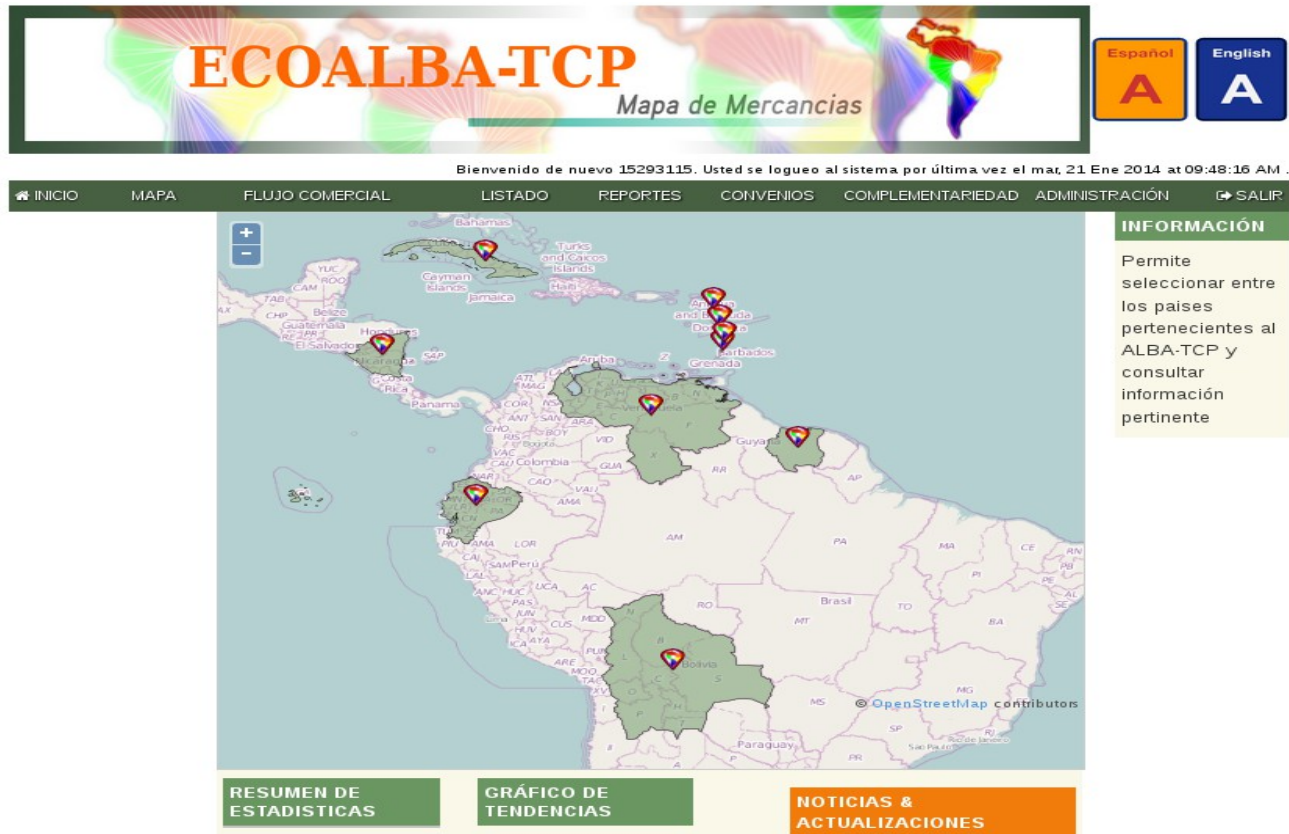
ECOALBA-TCP
Mapa de Mercancias

Español
A
English
A

Bienvenido de nuevo 15293115. Usted se logueo al sistema por última vez el mar, 21 Ene 2014 at 09:48:16 AM .

INICIO MAPA FLUJO COMERCIAL LISTADO REPORTES CONVENIOS COMPLEMENTARIEDAD ADMINISTRACIÓN SALIR

+
−

Bahamas
Turks and Caicos Islands
Cayman Islands
Jamaica
Haiti
YUC
ROO
CAM
TAB
CHP
Belize
Guatemala
Honduras
El Salvador
Costa Rica
Panamá
SAP
Aruba
Antigua and Barbuda
Dominica
Barbados
Grenada
ATL
MAG
COR
ANT
CHO
RIS
BOY
VAC
CAU
Colombia
ARA
VID
GUA
Venezuela
Guyana
NAR
PUT
CAO
VAU
AMA
RR
AP
LOR
Perú
SAM
AM
PA
MA
CE
RN
PB
UCA
AC
RO
Brasil
TO
BA
HUC
PAS
JUN
Lima
CUS
MDD
AYA
ARE
PUN
MOQ
TAC
Bolivia
MT
MS
MG
SP
RJ
Paraguay
São Paulo
© OpenStreetMap contributors

INFORMACIÓN
Permite seleccionar entre los paises pertenecientes al ALBA-TCP y consultar información pertinente

RESUMEN DE ESTADISTICAS
GRÁFICO DE TENDENCIAS
NOTICIAS & ACTUALIZACIONES